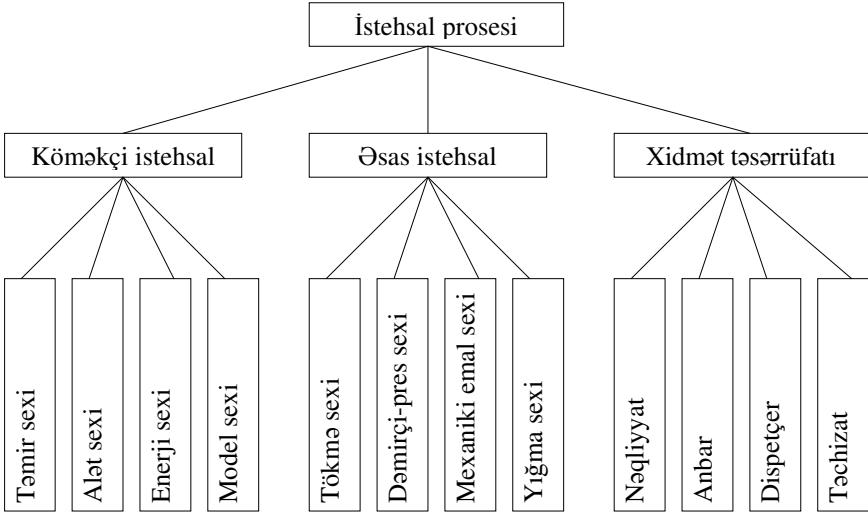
İstehsal prosesi

Köməkçi istehsal

Əsas istehsal

Xidmət təsərrüfatı

Təmir sexi

Alət sexi

Enerji sexi

Model sexi

Tökmə sexi

Dəmirçi-pres sexi

Mexaniki emal sexi

Yığma sexi

Nəqliyyat

Anbar

Dispetçer

Təchizat